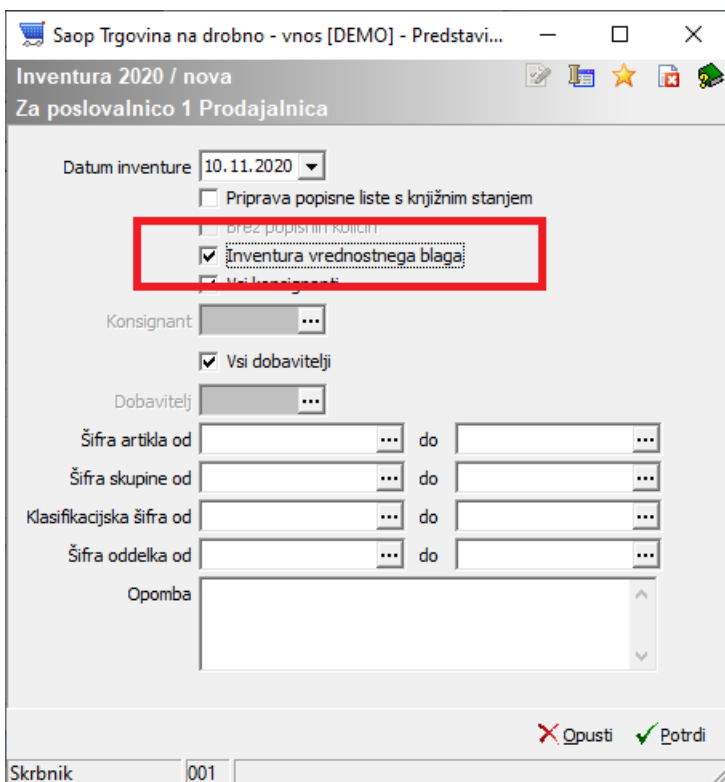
Saop Trgovina na drobno - vnos [DEMO] - Predstavi...

Inventura 2020 / nova
Za poslovalnico 1 Prodajalnica

Datum inventure 10.11.2020

Priprava popisne liste s knjižnim stanjem

Brez popisnih količin

Inventura vrednostnega blaga

Vsi konsignanti

Konsignant

Vsi dobavitelji

Dobavitelj

Šifra artikla od ... do ...

Šifra skupine od ... do ...

Klasifikacijska šifra od ... do ...

Šifra oddelka od ... do ...

Opomba

Opusti Potrdi

Skrbnik 001